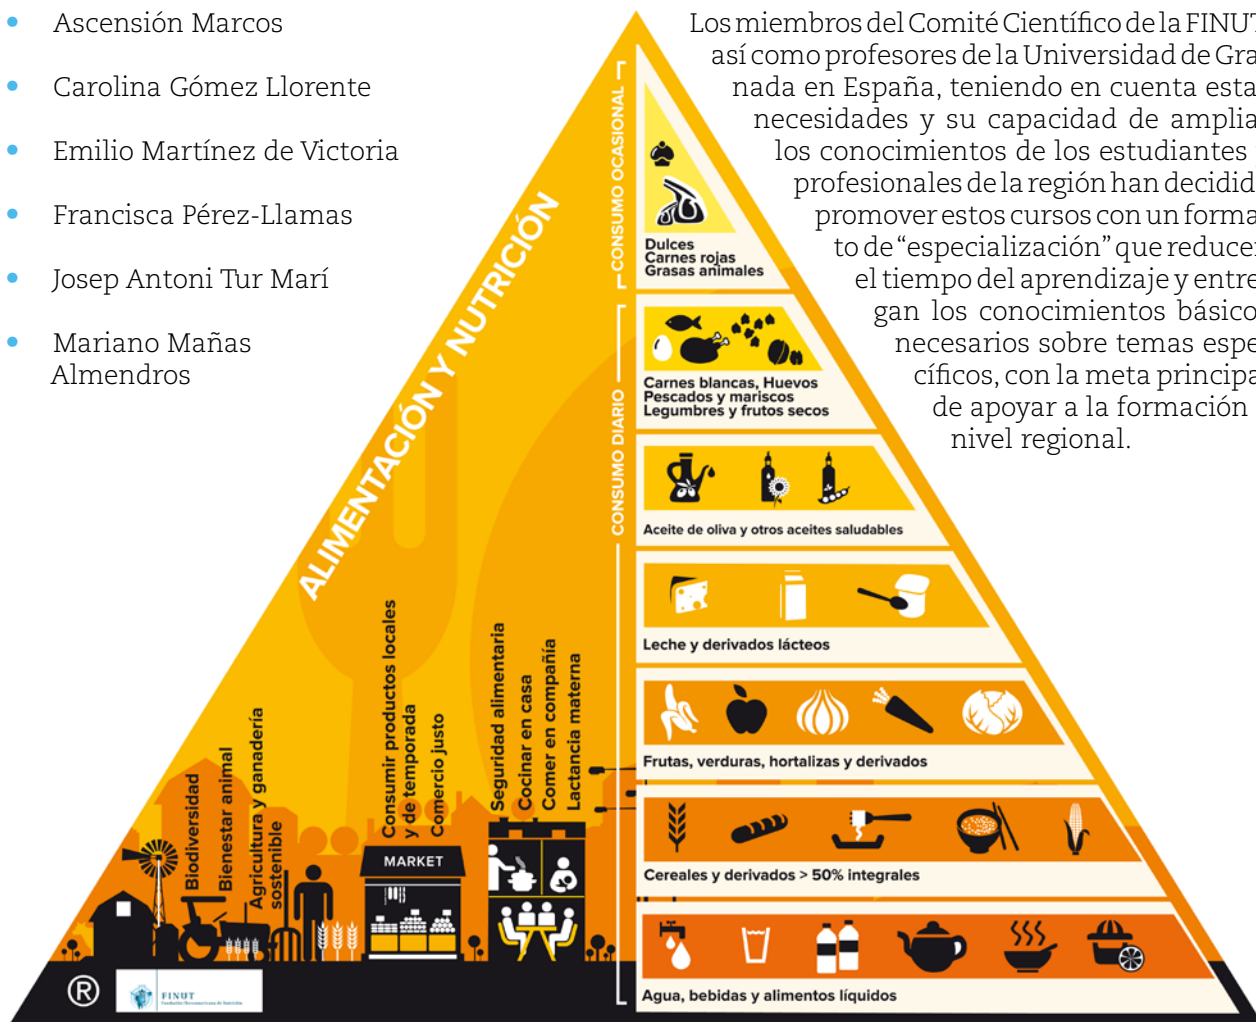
- Ascensión Marcos
- Carolina Gómez Llorente
- Emilio Martínez de Victoria
- Francisca Pérez-Llamas
- Josep Antoni Tur Marí
- Mariano Mañas Almendros

Los miembros del Comité Científico de la FINUT así como profesores de la Universidad de Granada en España, teniendo en cuenta esta necesidades y su capacidad de amplia los conocimientos de los estudiantes profesionales de la región han decidid promover estos cursos con un forma to de "especialización" que reduce el tiempo del aprendizaje y entre gan los conocimientos básico necesarios sobre temas espe cíficos, con la meta principa de apoyar a la formación nivel regional.

ALIMENTACIÓN Y NUTRICIÓN

CONSUMO OCASIONAL

Dulces
Carnes rojas
Grasas animales

CONSUMO DIARIO

Carnes blancas, Huevos
Pescados y mariscos
Legumbres y frutos secos

Aceite de oliva y otros aceites saludables

Leche y derivados lácteos

Frutas, verduras, hortalizas y derivados

Cereales y derivados > 50% integrales

Agua, bebidas y alimentos líquidos

Biodiversidad
Bienestar animal
Agricultura y ganadería sostenible
Consumir productos locales y de temporada
Comercio justo
Seguridad alimentaria
Cocinar en casa
Comer en compañía
Lactancia materna

MARKET

®

FINUT